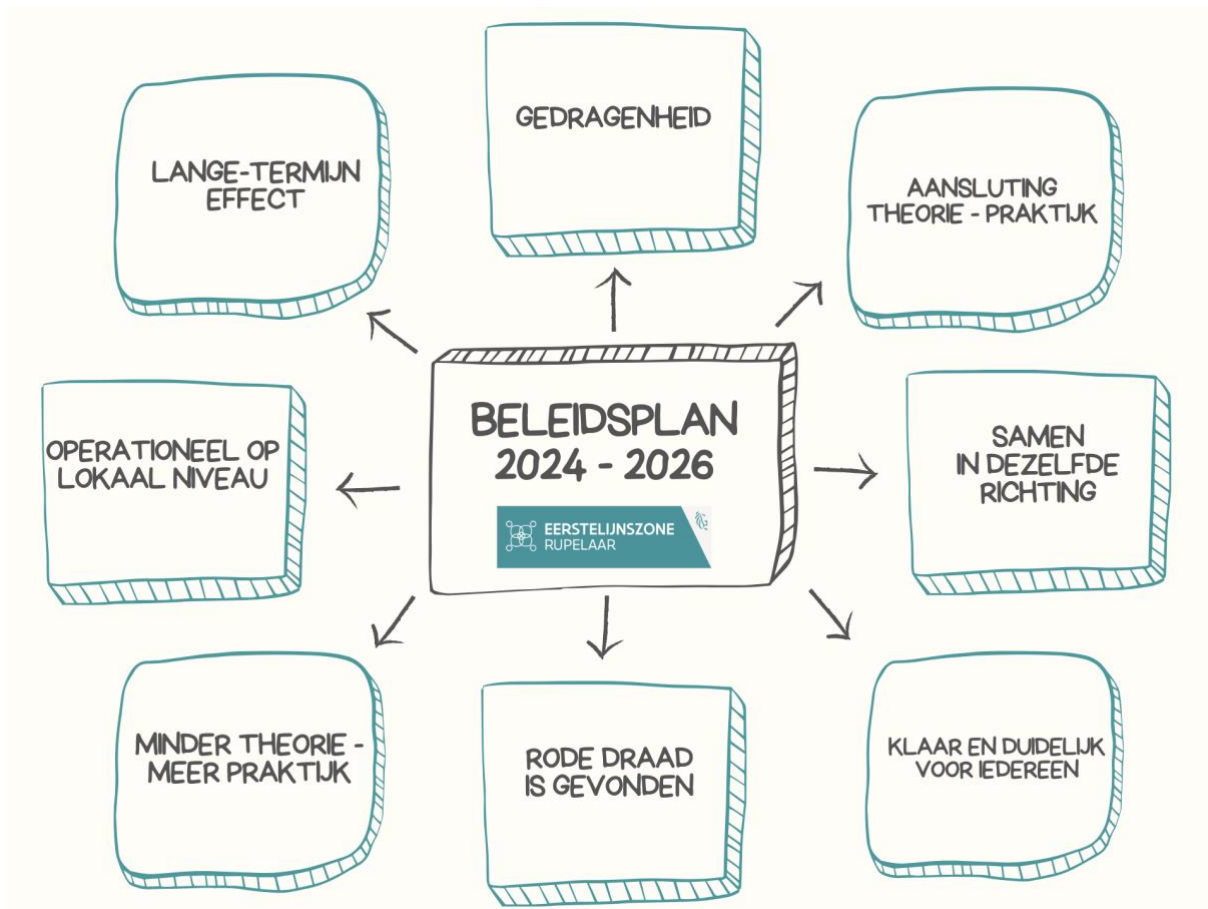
BELEIDSPLAN
2024 - 2026

EERSTELIJNSZONE
RUPELAAR

LANGE-TERMIJN EFFECT

GEDRAGENHEID

AANSLUTING THEORIE - PRAKTIJK

OPERATIONEEL OP LOKAAL NIVEAU

SAMEN IN DEZELFDE RICHTING

MINDER THEORIE - MEER PRAKTIJK

RODE DRAAD IS GEVONDEN

KLAAR EN DUIDELIJK VOOR IEDEREEN